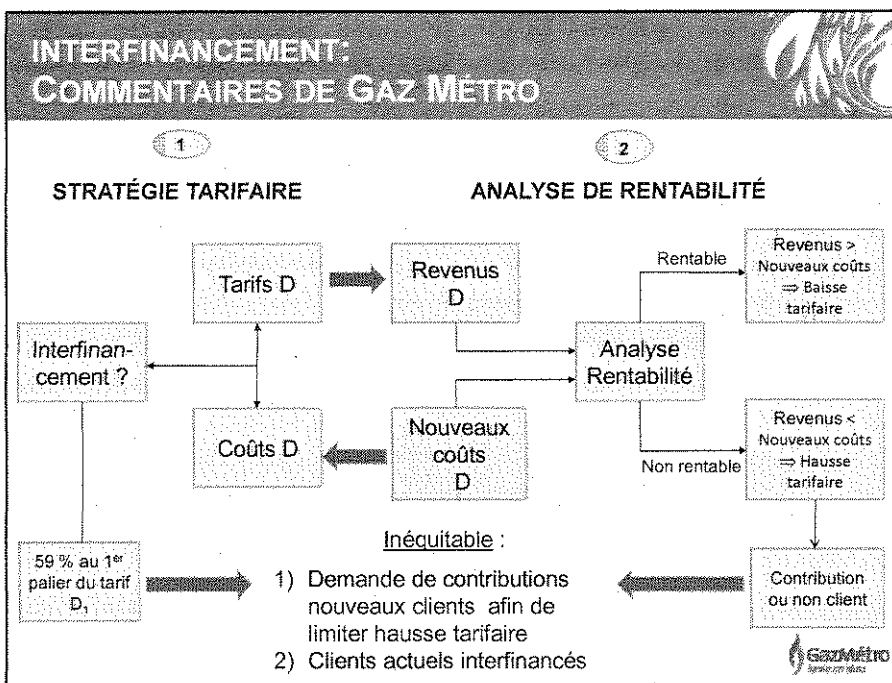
INTERFINANCEMENT:
COMMENTAIRES DE GAZ MÉTRO

1

STRATÉGIE TARIFAIRE

2

ANALYSE DE RENTABILITÉ

Tarifs D

Revenus D

Rentable

Revenus > Nouveaux coûts ⇒ Baisse tarifaire

Interfinancement ?

Analyse Rentabilité

Coûts D

Nouveaux coûts D

Revenus < Nouveaux coûts ⇒ Hausse tarifaire

Non rentable

59 % au 1$^{er}$ palier du tarif D$_1$

Inéquitable :

1) Demande de contributions nouveaux clients afin de limiter hausse tarifaire
2) Clients actuels interfinancés

Contribution ou non client

GazMétro